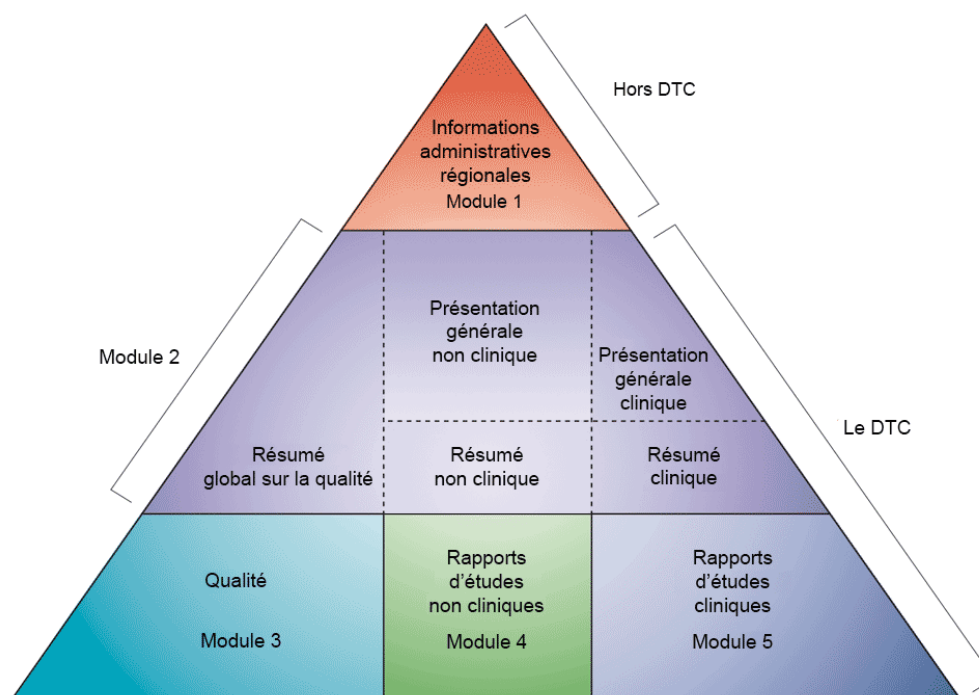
Hors DTC

Informations administratives régionales
Module 1

Module 2

Présentation générale non clinique

Présentation générale clinique

Le DTC

Résumé global sur la qualité

Résumé non clinique

Résumé clinique

Qualité

Module 3

Rapports d'études non cliniques

Module 4

Rapports d'études cliniques

Module 5